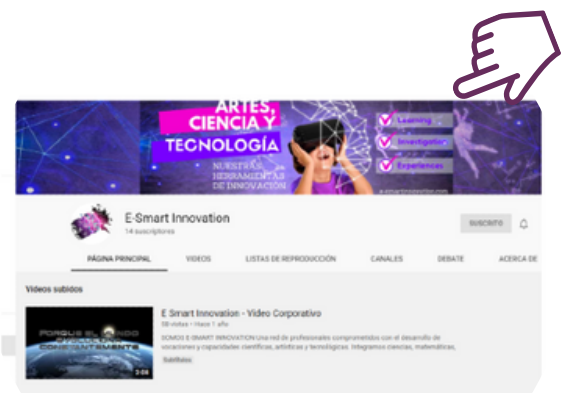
ARTES, CIENCIA Y TECNOLOGÍA

NUESTRAS HERRAMIENTAS DE INNOVACIÓN

Learning

Investigation

Experiences

E-Smart Innovation

14 suscriptores

SUSCRITO

PÁGINA PRINCIPAL

VIDEOS

LISTAS DE REPRODUCCIÓN

CANALES

DEBATE

ACERCA DE

Videos subidos

E Smart Innovation - Video Corporativo

58 vistas • hace 1 año

SOMOS E-SMART INNOVATION Una red de profesionales comprometidos con el desarrollo de vocaciones y capacidades científicas, artísticas y tecnológicas. Integramos ciencias, matemáticas,

Subtítulos

PORQUE EL MUNDO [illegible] CONSTANTEMENTE

2:08